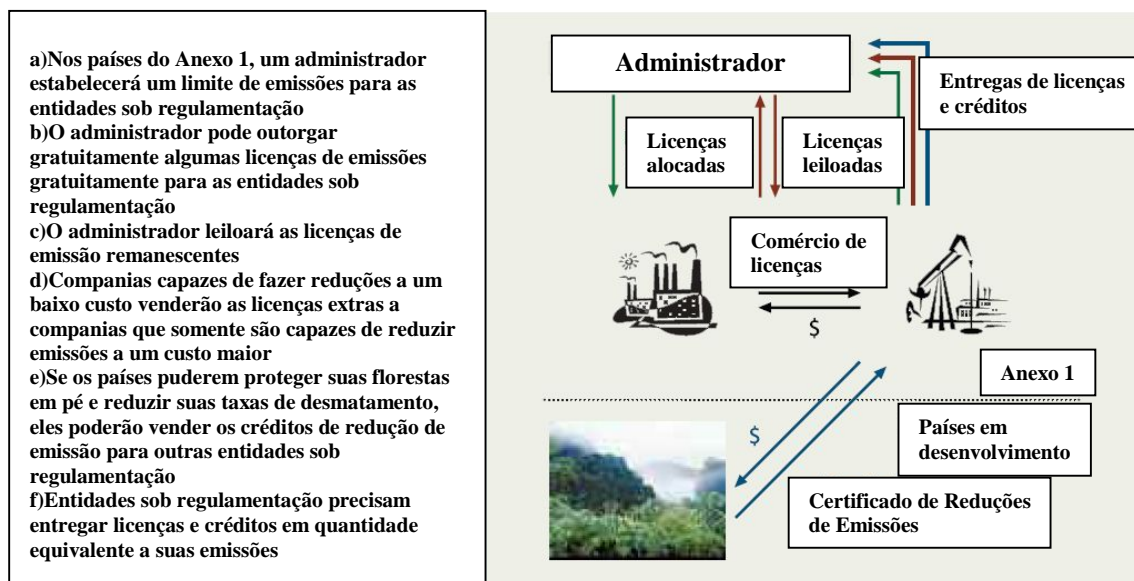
a)Nos países do Anexo 1, um administrador estabelecerá um limite de emissões para as entidades sob regulamentação
b)O administrador pode outorgar gratuitamente algumas licenças de emissões gratuitamente para as entidades sob regulamentação
c)O administrador leiloará as licenças de emissão remanescentes
d)Companias capazes de fazer reduções a um baixo custo venderão as licenças extras a companias que somente são capazes de reduzir emissões a um custo maior
e)Se os países puderem proteger suas florestas em pé e reduzir suas taxas de desmatamento, eles poderão vender os créditos de redução de emissão para outras entidades sob regulamentação
f)Entidades sob regulamentação precisam entregar licenças e créditos em quantidade equivalente a suas emissões

Administrador

Entregas de licenças e créditos

Licenças alocadas

Licenças leiloadas

Comércio de licenças

$

Anexo 1

$

Países em desenvolvimento

Certificado de Reduções de Emissões